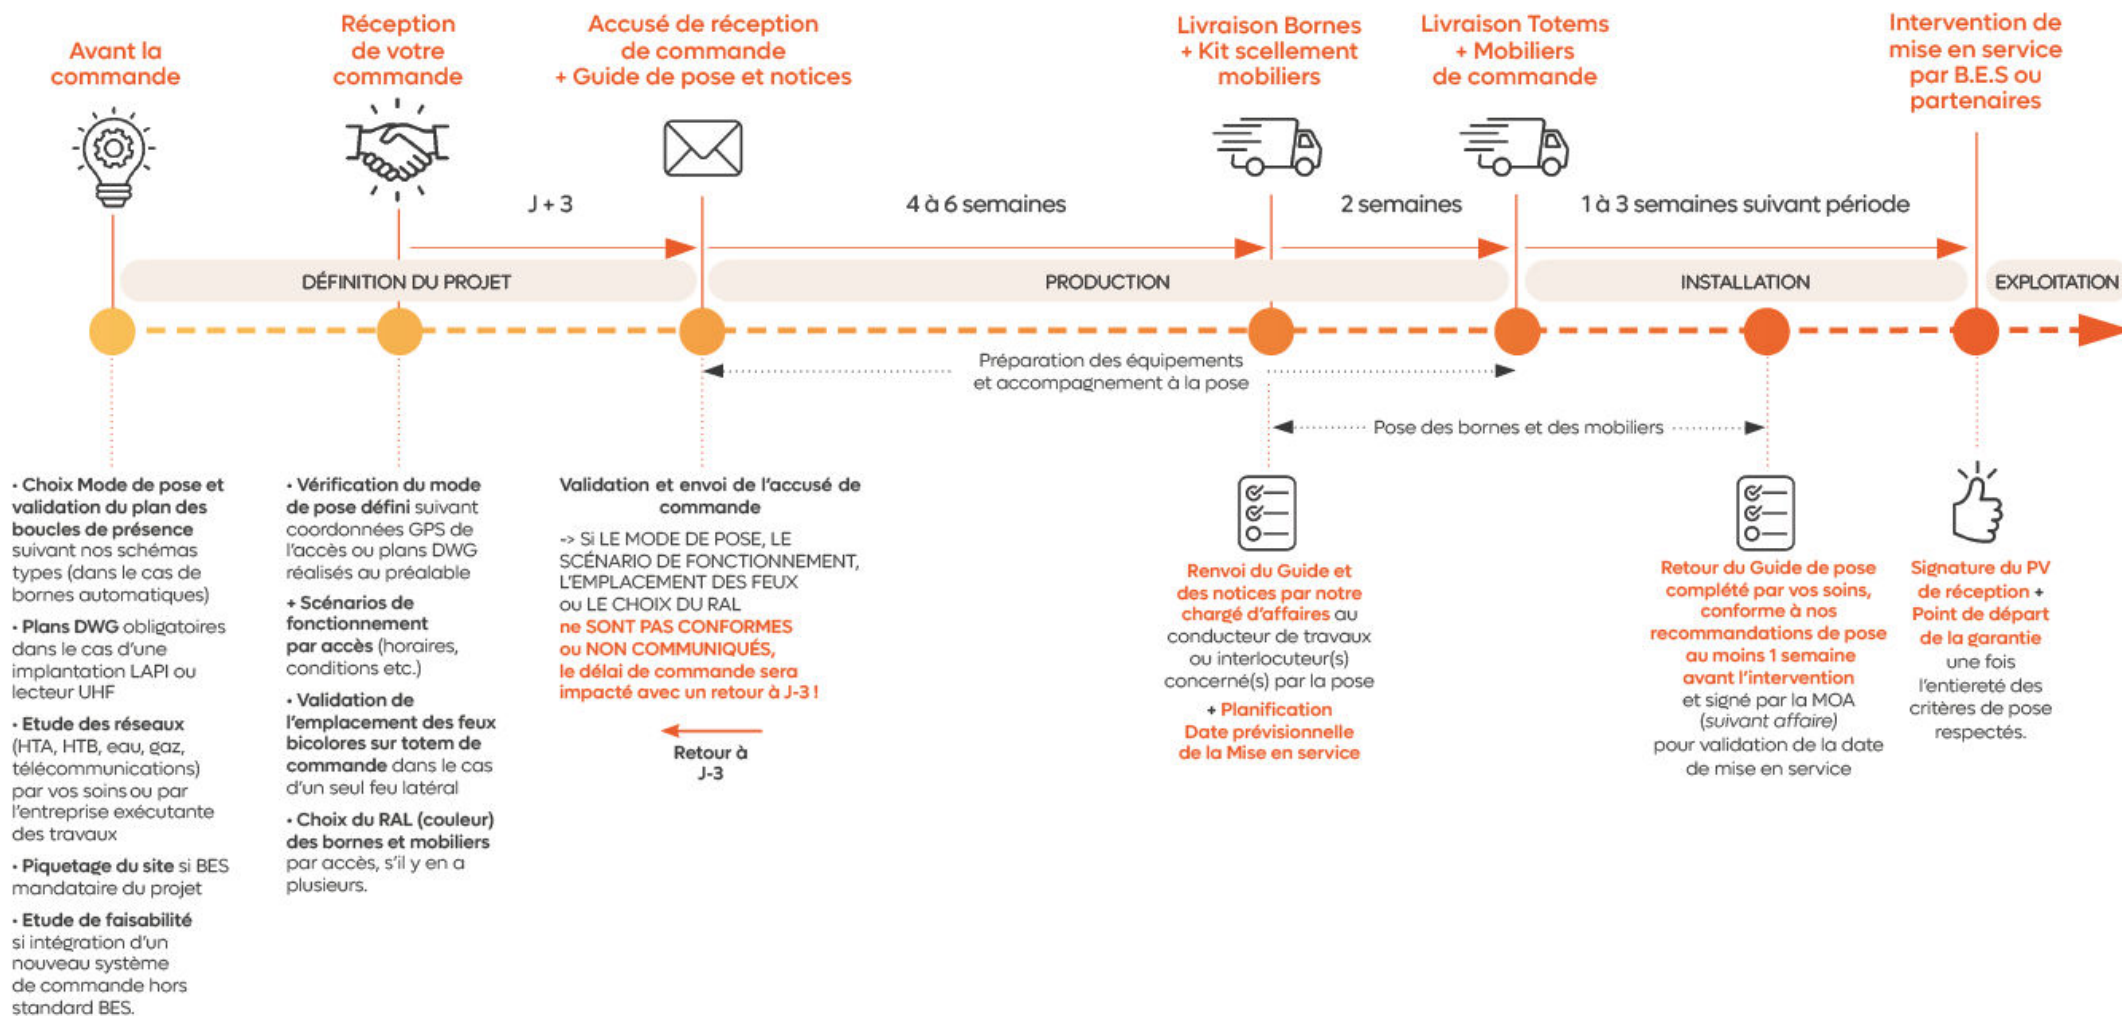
Avant la commande

Réception de votre commande

Accusé de réception de commande + Guide de pose et notices

Livraison Bornes + Kit scellement mobiliers

Livraison Totems + Mobiliers de commande

Intervention de mise en service par B.E.S ou partenaires

J + 3

4 à 6 semaines

2 semaines

1 à 3 semaines suivant période

DÉFINITION DU PROJET

PRODUCTION

INSTALLATION

EXPLOITATION

Préparation des équipements et accompagnement à la pose

Pose des bornes et des mobiliers

• Choix Mode de pose et validation du plan des boucles de présence suivant nos schémas types (dans le cas de bornes automatiques)

• Plans DWG obligatoires dans le cas d'une implantation LAPI ou lecteur UHF

• Etude des réseaux (HTA, HTB, eau, gaz, télécommunications) par vos soins ou par l'entreprise exécutante des travaux

• Piquetage du site si BES mandataire du projet

• Etude de faisabilité si intégration d'un nouveau système de commande hors standard BES.

• Vérification du mode de pose défini suivant coordonnées GPS de l'accès ou plans DWG réalisés au préalable

• Scénarios de fonctionnement par accès (horaires, conditions etc.)

• Validation de l'emplacement des feux bicolores sur totem de commande dans le cas d'un seul feu latéral

• Choix du RAL (couleur) des bornes et mobiliers par accès, s'il y en a plusieurs.

Validation et envoi de l'accusé de commande

-> Si LE MODE DE POSE, LE SCÉNARIO DE FONCTIONNEMENT, L'EMPLACEMENT DES FEUX ou LE CHOIX DU RAL ne SONT PAS CONFORMES ou NON COMMUNIQUÉS, le délai de commande sera impacté avec un retour à J-3 !

Retour à J-3

Renvoi du Guide et des notices par notre chargé d'affaires au conducteur de travaux ou interlocuteur(s) concerné(s) par la pose

+ Planification Date prévisionnelle de la Mise en service

Retour du Guide de pose complété par vos soins, conforme à nos recommandations de pose au moins 1 semaine avant l'intervention et signé par la MOA (suivant affaire) pour validation de la date de mise en service

Signature du PV de réception + Point de départ de la garantie une fois l'entiereté des critères de pose respectés.